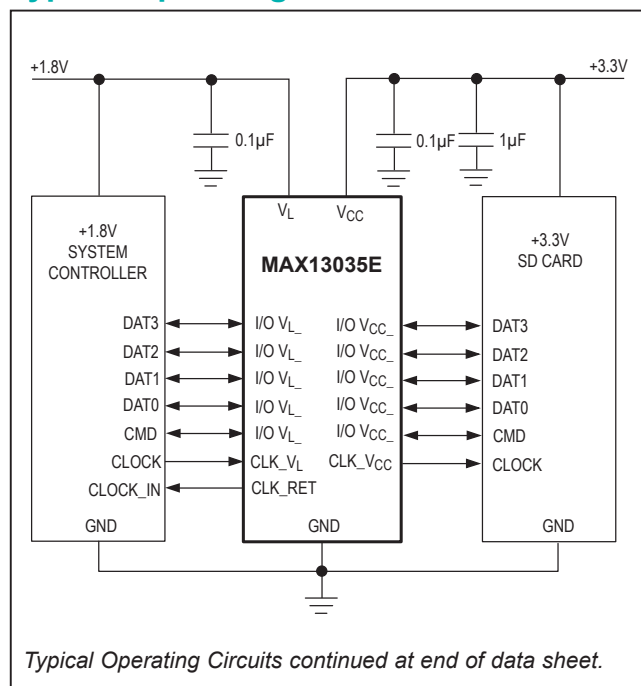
+1.8V

+3.3V

0.1μF

0.1μF

1μF

$V_L$

$V_{CC}$

+1.8V SYSTEM CONTROLLER

MAX13035E

+3.3V SD CARD

DAT3

DAT2

DAT1

DAT0

CMD

CLOCK

CLOCK_IN

GND

I/O $V_{L\_}$

I/O $V_{L\_}$

I/O $V_{L\_}$

I/O $V_{L\_}$

I/O $V_{L\_}$

CLK_$V_L$

CLK_RET

I/O $V_{CC\_}$

I/O $V_{CC\_}$

I/O $V_{CC\_}$

I/O $V_{CC\_}$

I/O $V_{CC\_}$

CLK_$V_{CC}$

GND

DAT3

DAT2

DAT1

DAT0

CMD

CLOCK

GND

Typical Operating Circuits continued at end of data sheet.